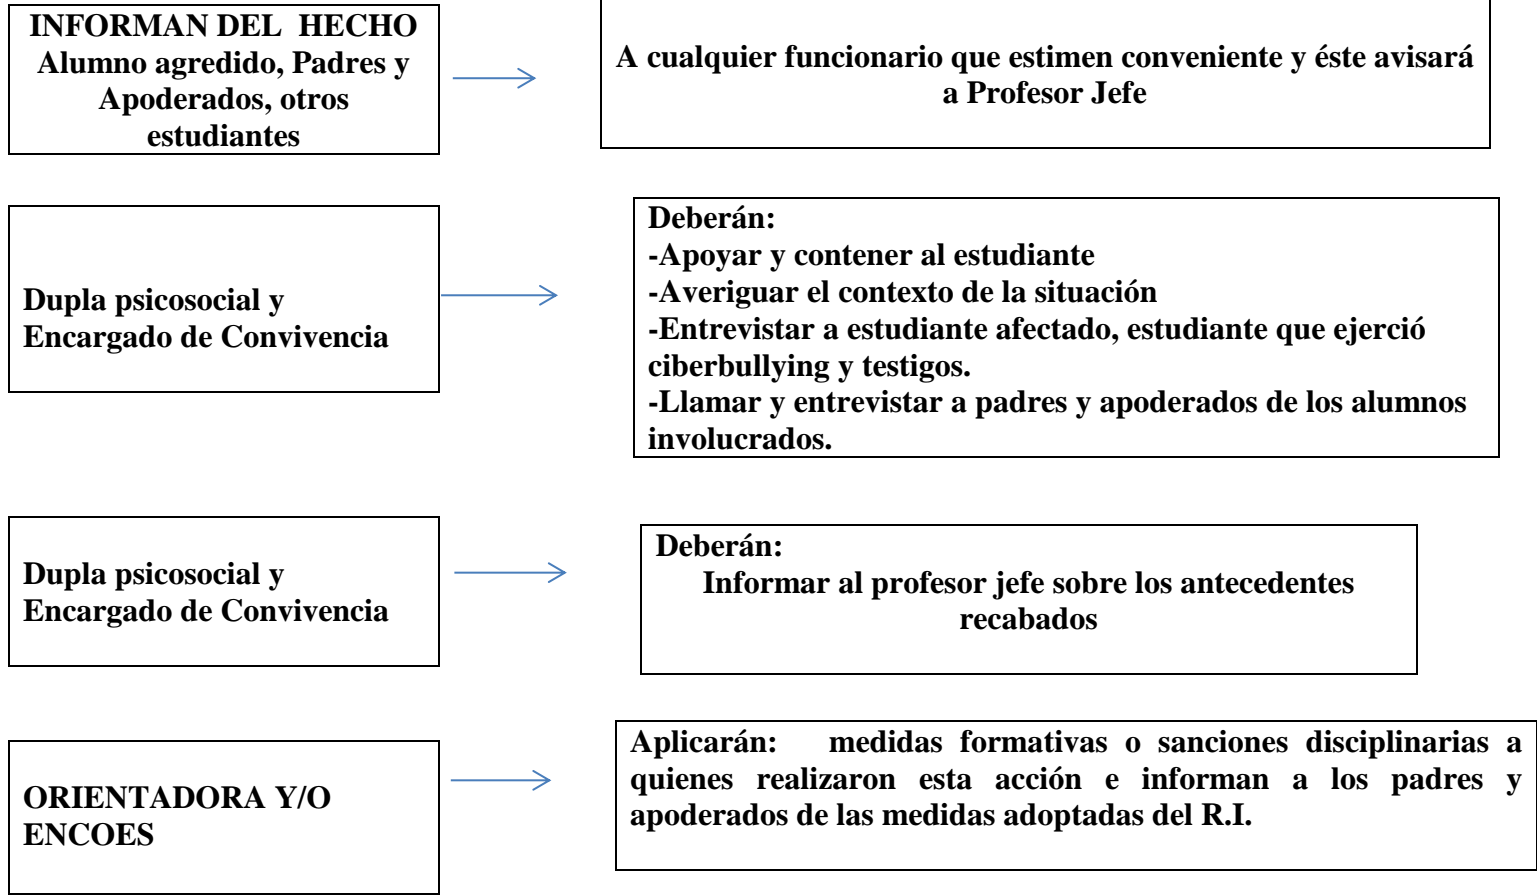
INFORMAN DEL HECHO Alumno agredido, Padres y Apoderados, otros estudiantes

A cualquier funcionario que estimen conveniente y éste avisará a Profesor Jefe

Dupla psicosocial y Encargado de Convivencia

Deberán:
-Apoyar y contener al estudiante
-Averiguar el contexto de la situación
-Entrevistar a estudiante afectado, estudiante que ejerció ciberbullying y testigos.
-Llamar y entrevistar a padres y apoderados de los alumnos involucrados.

Dupla psicosocial y Encargado de Convivencia

Deberán:
Informar al profesor jefe sobre los antecedentes recabados

ORIENTADORA Y/O ENCOES

Aplicarán: medidas formativas o sanciones disciplinarias a quienes realizaron esta acción e informan a los padres y apoderados de las medidas adoptadas del R.I.